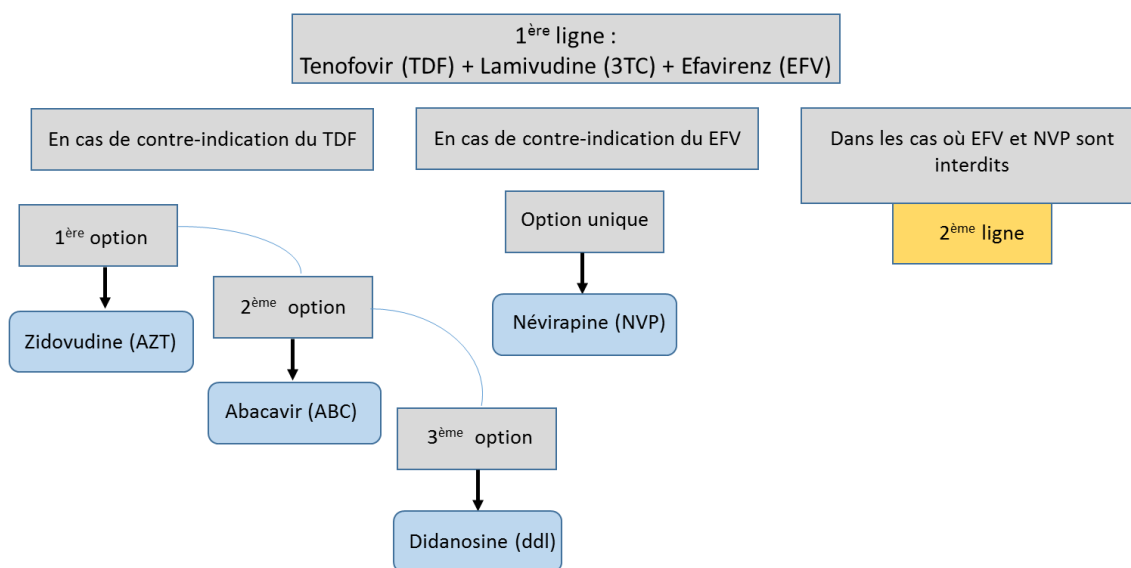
1$^{ère}$ ligne :
Tenofovir (TDF) + Lamivudine (3TC) + Efavirenz (EFV)

En cas de contre-indication du TDF

1$^{ère}$ option

Zidovudine (AZT)

2$^{ème}$ option

Abacavir (ABC)

3$^{ème}$ option

Didanosine (ddl)

En cas de contre-indication du EFV

Option unique

Névirapine (NVP)

Dans les cas où EFV et NVP sont interdits

2$^{ème}$ ligne